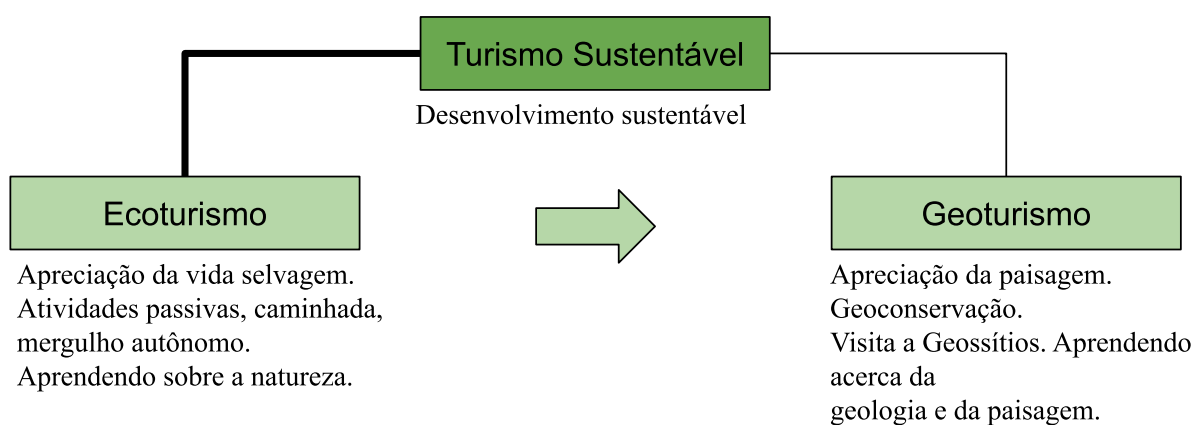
Turismo Sustentável

Desenvolvimento sustentável

Ecoturismo

Apreciação da vida selvagem.
Atividades passivas, caminhada, mergulho autônomo.
Aprendendo sobre a natureza.

Geoturismo

Apreciação da paisagem.
Geoconservação.
Visita a Geossítios. Aprendendo acerca da
geologia e da paisagem.